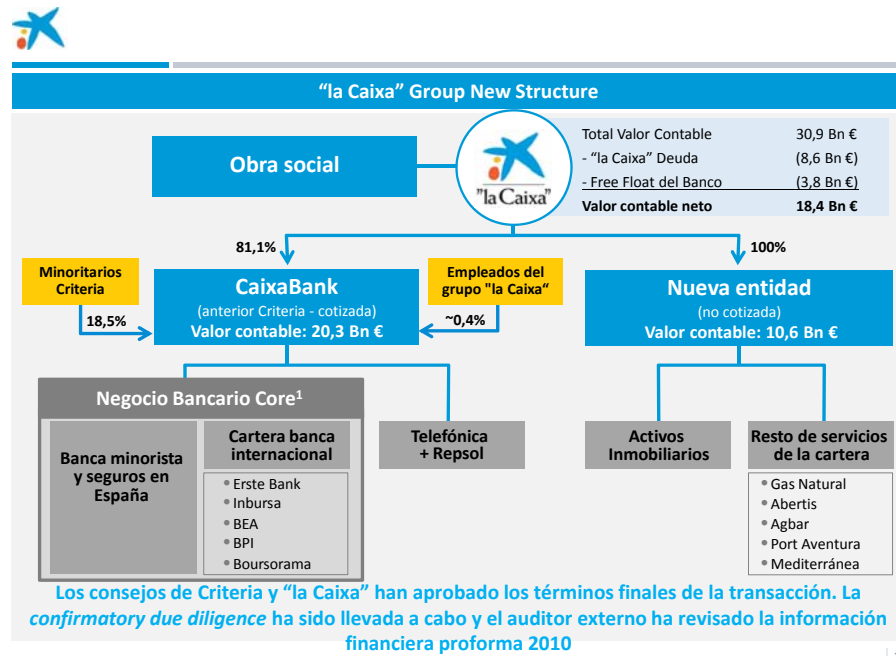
“la Caixa” Group New Structure

"la Caixa"

| Total Valor Contable | 30,9 Bn € |
|---|---|
| - “la Caixa” Deuda | (8,6 Bn €) |
| - Free Float del Banco | (3,8 Bn €) |
| Valor contable neto | 18,4 Bn € |

Obra social

81,1%

100%

Minoritarios Criteria

18,5%

CaixaBank
(anterior Criteria - cotizada)
Valor contable: 20,3 Bn €

Empleados del grupo "la Caixa"

~0,4%

Nueva entidad
(no cotizada)
Valor contable: 10,6 Bn €

Negocio Bancario Core$^1$

Banca minorista y seguros en España

Cartera banca internacional

- Erste Bank
- Inbursa
- BEA
- BPI
- Boursorama

Telefónica + Repsol

Activos Inmobiliarios

Resto de servicios de la cartera

- Gas Natural
- Abertis
- Agbar
- Port Aventura
- Mediterránea

Los consejos de Criteria y “la Caixa” han aprobado los términos finales de la transacción. La confirmatory due diligence ha sido llevada a cabo y el auditor externo ha revisado la información financiera proforma 2010